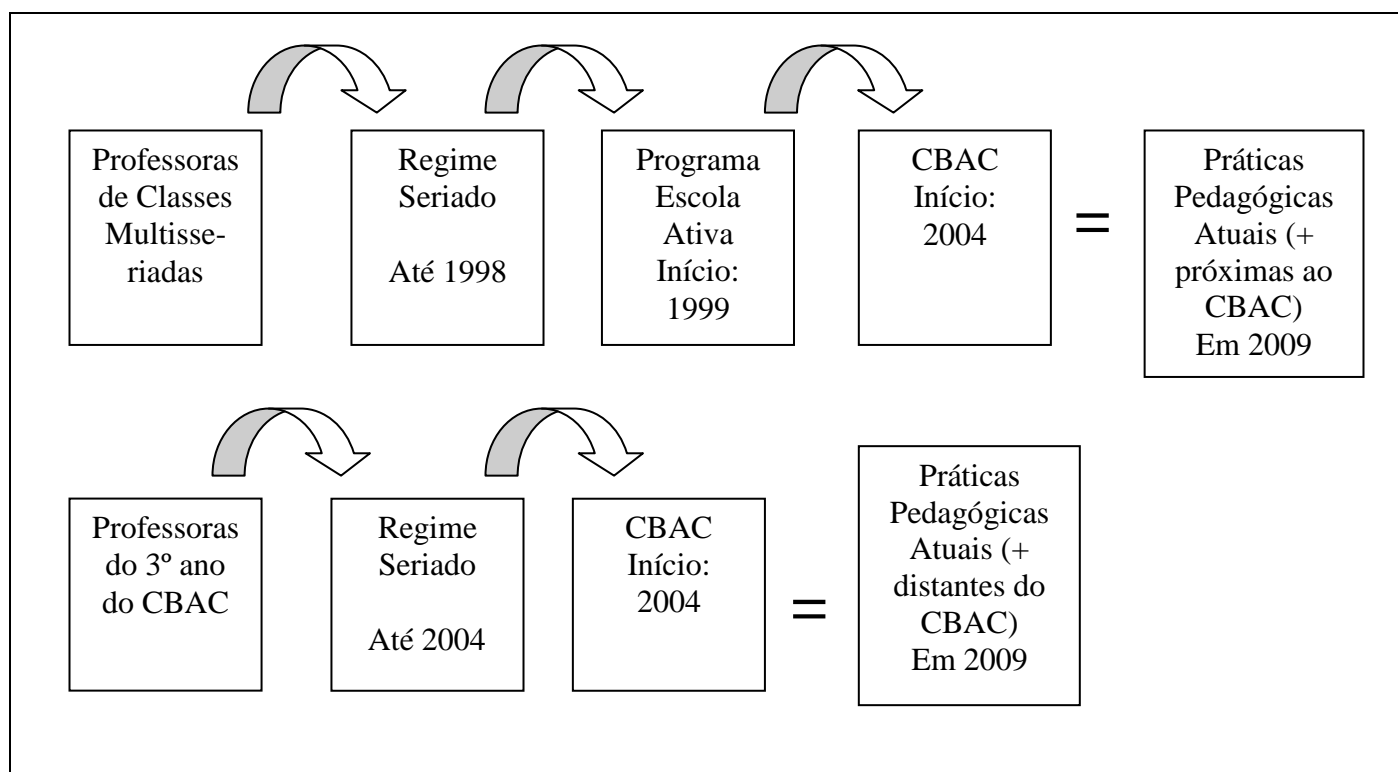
Professoras de Classes Multisseriadas

Regime Seriado

Até 1998

Programa Escola Ativa Início: 1999

CBAC Início: 2004

=

Práticas Pedagógicas Atuais (+ próximas ao CBAC) Em 2009

Professoras do 3º ano do CBAC

Regime Seriado

Até 2004

CBAC Início: 2004

=

Práticas Pedagógicas Atuais (+ distantes do CBAC) Em 2009